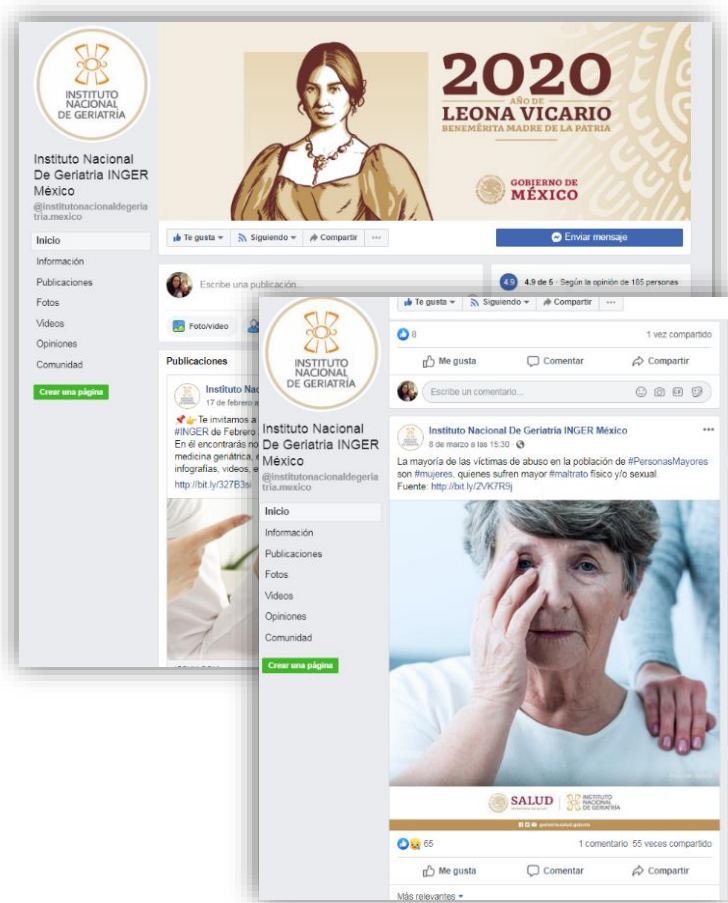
INSTITUTO NACIONAL DE GERIATRÍA

2020
AÑO DE
LEONA VICARIO
BENEMÉRITA MADRE DE LA PATRIA

GOBIERNO DE MÉXICO

Instituto Nacional De Geriatría INGER México
@institutonacionaldegeriatria.mexico

Inicio
Información
Publicaciones
Fotos
Videos
Opiniones
Comunidad
Crear una página

Te gusta
Siguiendo
Compartir
...
Enviar mensaje

Escribe una publicación...
4.9 4.9 de 5 · Según la opinión de 185 personas
Foto/video

Publicaciones
Instituto Nac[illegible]
17 de febrero a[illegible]
📌👉 Te invitamos a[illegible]
#INGER de Febrero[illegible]
En él encontrarás no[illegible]
medicina geriátrica, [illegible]
infografías, videos, e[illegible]
http://bit.ly/327B3si

INSTITUTO NACIONAL DE GERIATRÍA

Instituto Nacional De Geriatría INGER México
@institutonacionaldegeriatria.mexico

Inicio
Información
Publicaciones
Fotos
Videos
Opiniones
Comunidad
Crear una página

Te gusta
Siguiendo
Compartir
...
8
1 vez compartido
Me gusta
Comentar
Compartir
Escribe un comentario...

Instituto Nacional De Geriatría INGER México
8 de marzo a las 15:30
La mayoría de las víctimas de abuso en la población de #PersonasMayores son #mujeres, quienes sufren mayor #maltrato físico y/o sexual.
Fuente: http://bit.ly/2VK7R9j

SALUD
INSTITUTO NACIONAL DE GERIATRÍA

65
1 comentario 55 veces compartido
Me gusta
Comentar
Compartir
Más relevantes